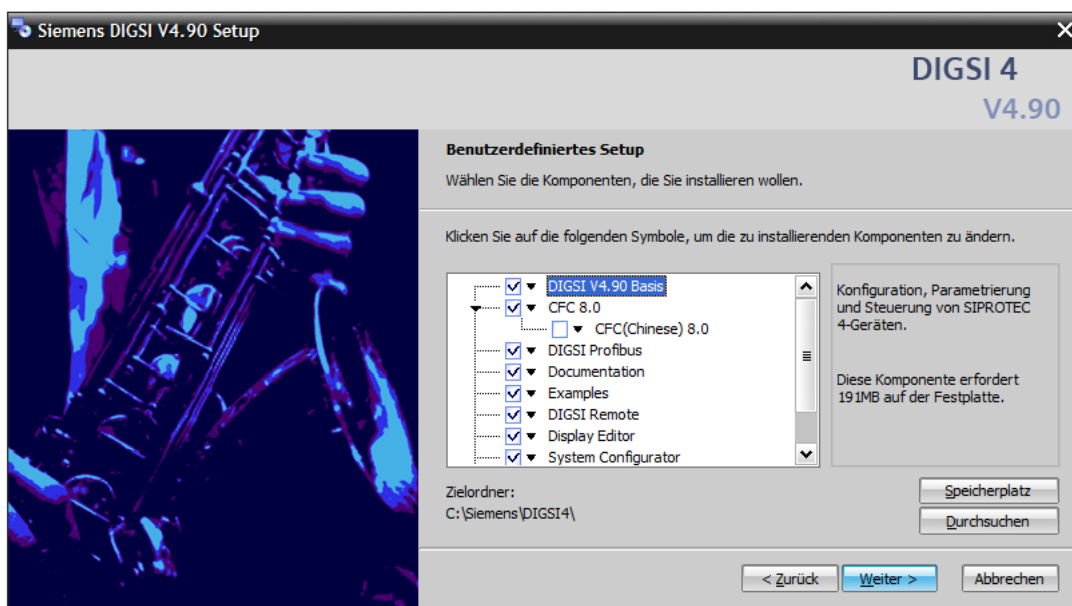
Siemens DIGSI V4.90 Setup

DIGSI 4
V4.90

Benutzerdefiniertes Setup
Wählen Sie die Komponenten, die Sie installieren wollen.

Klicken Sie auf die folgenden Symbole, um die zu installierenden Komponenten zu ändern.

DIGSI V4.90 Basis
CFC 8.0
CFC(Chinese) 8.0
DIGSI Profibus
Documentation
Examples
DIGSI Remote
Display Editor
System Configurator

Konfiguration, Parametrierung und Steuerung von SIPROTEC 4-Geräten.

Diese Komponente erfordert 191MB auf der Festplatte.

Zielordner:
C:\Siemens\DIGSI4\

Speicherplatz
Durchsuchen

< Zurück
Weiter >
Abbrechen